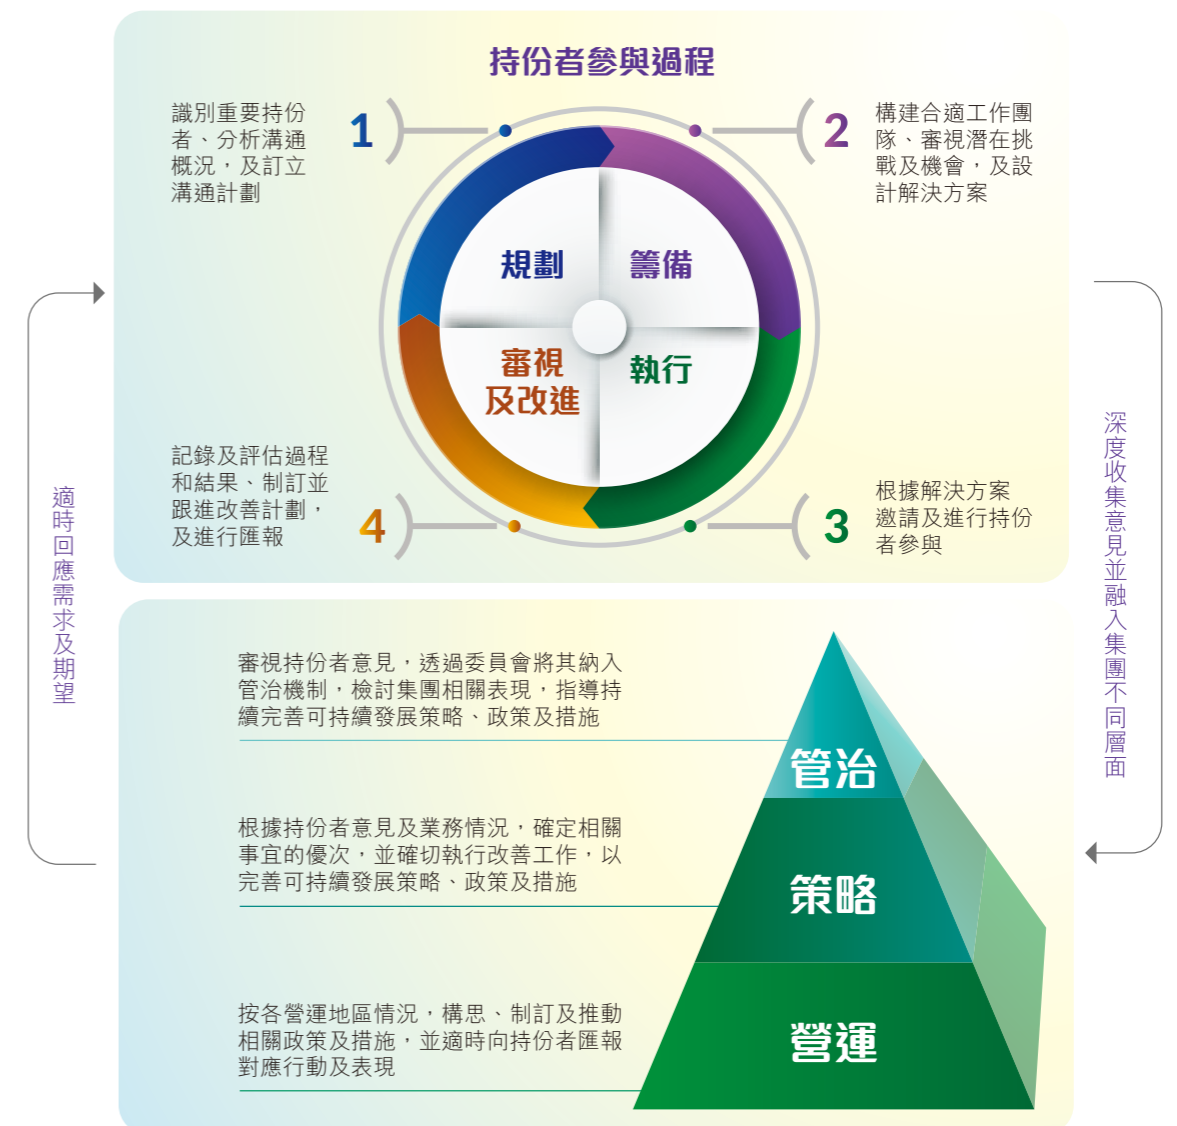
持份者參與過程

1
識別重要持份者、分析溝通概況，及訂立溝通計劃

2
構建合適工作團隊、審視潛在挑戰及機會，及設計解決方案

規劃
籌備
審視及改進
執行

4
記錄及評估過程和結果、制訂並跟進改善計劃，及進行匯報

3
根據解決方案邀請及進行持份者參與

適時回應需求及期望

深度收集意見並融入集團不同層面

審視持份者意見，透過委員會將其納入管治機制，檢討集團相關表現，指導持續完善可持續發展策略、政策及措施

管治

根據持份者意見及業務情況，確定相關事宜的優次，並確切執行改善工作，以完善可持續發展策略、政策及措施

策略

按各營運地區情況，構思、制訂及推動相關政策及措施，並適時向持份者匯報對應行動及表現

營運